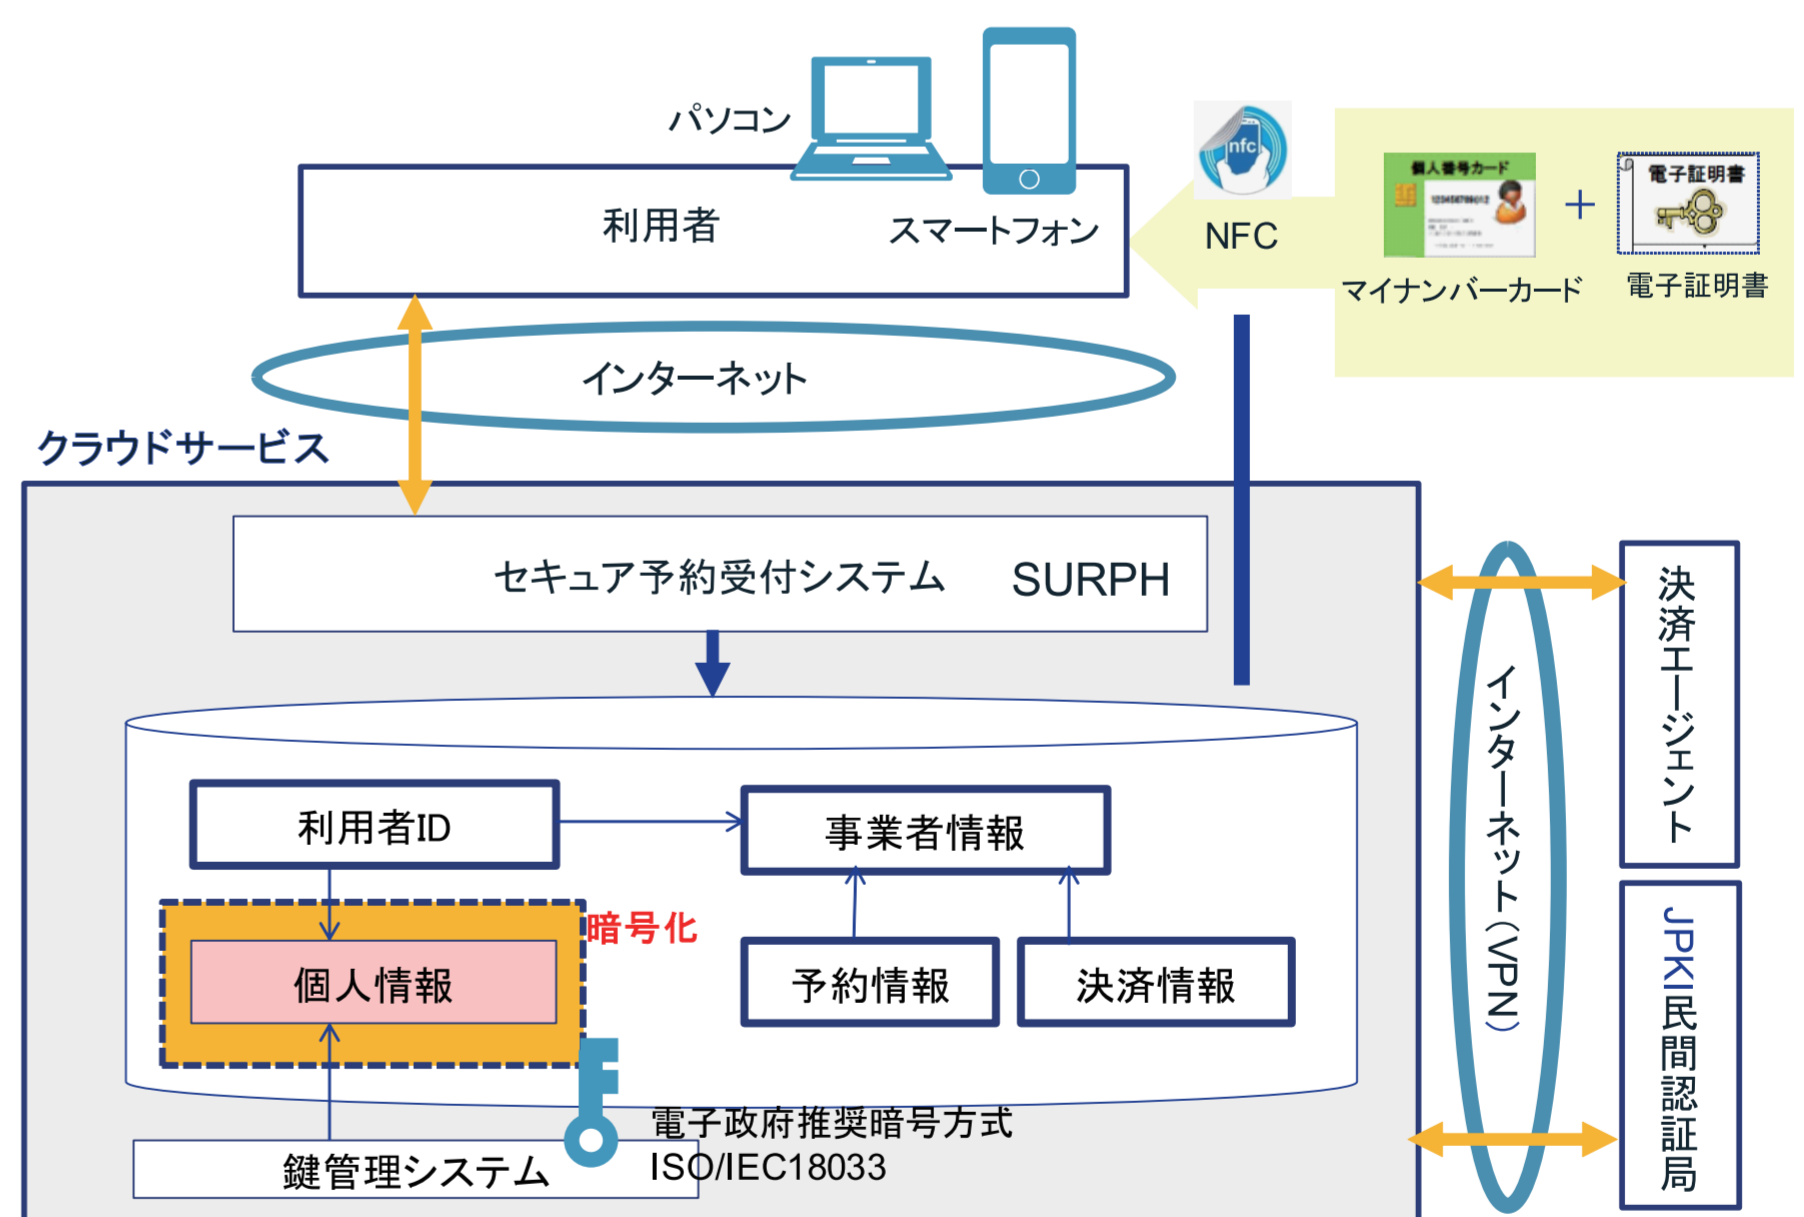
パソコン

利用者

スマートフォン

nfc

NFC

個人番号カード

マイナンバーカード

＋

電子証明書

電子証明書

インターネット

クラウドサービス

セキュア予約受付システム　SURPH

利用者ID

事業者情報

暗号化

個人情報

予約情報

決済情報

電子政府推奨暗号方式
ISO/IEC18033

鍵管理システム

インターネット（VPN）

決済エージェント

JPKI民間認証局